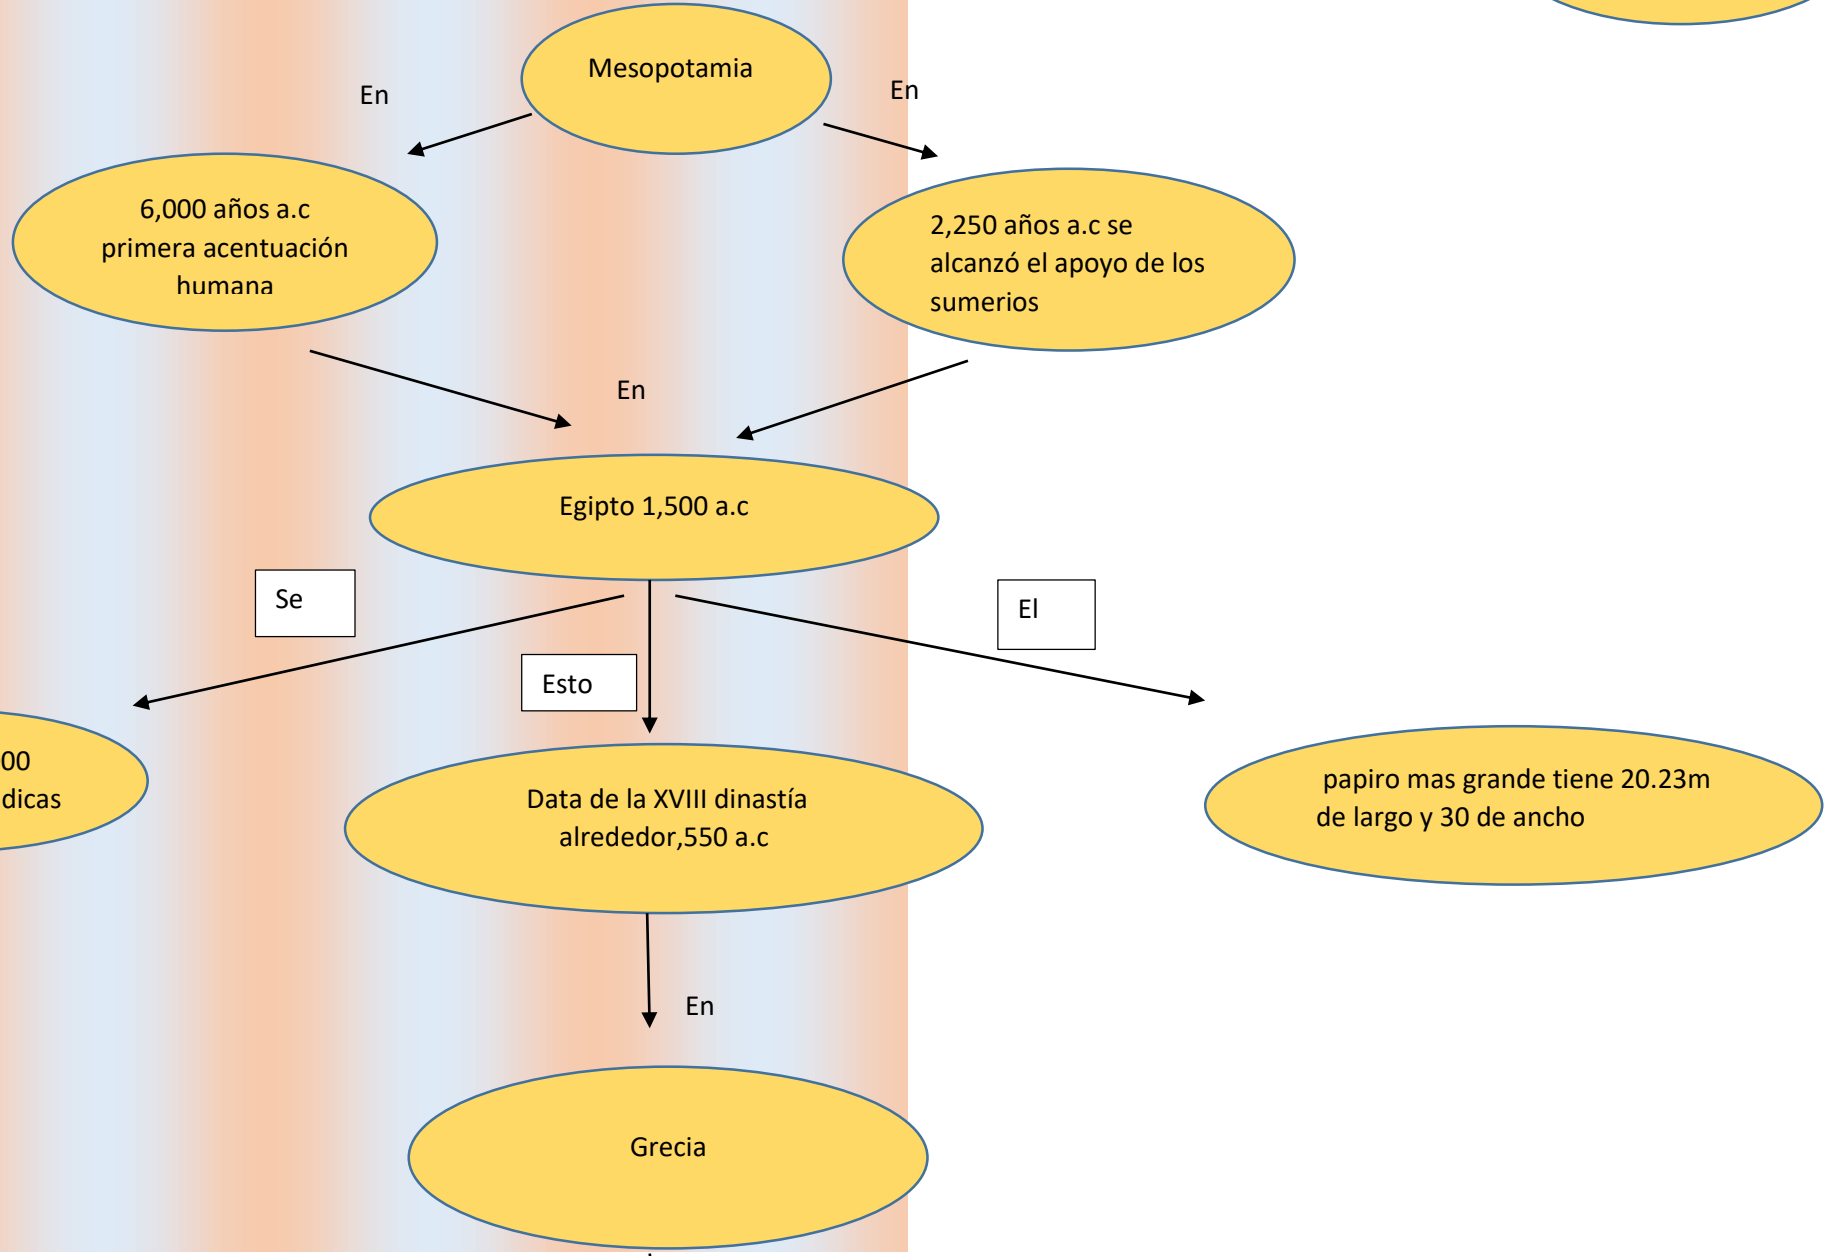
Mesopotamia

En

En

6,000 años a.c primera acentuación humana

2,250 años a.c se alcanzó el apoyo de los sumerios

En

Egipto 1,500 a.c

Se

Esto

El

00
dicas

Data de la XVIII dinastía alrededor,550 a.c

papiro mas grande tiene 20.23m de largo y 30 de ancho

En

Grecia